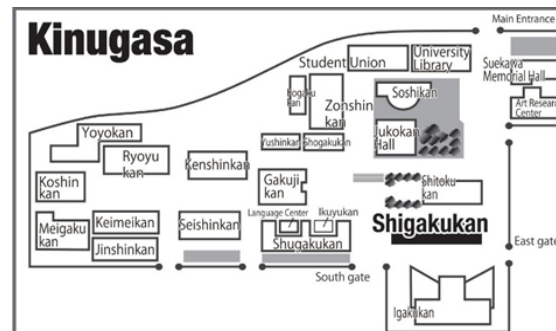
Kinugasa

Main Entrance

Student Union

University Library

Suekawa Memorial Hall

Art Research Center

Soshikan

Togaku kan

Zonshin kan

Jukokan Hall

Yoyokan

Ryoyu kan

Kenshinkan

Yushinkan

Shogakukan

Koshin kan

Gakuji kan

Shitoku kan

Meigaku kan

Keimeikan

Seishinkan

Language Center

Ikuyukan

Shigakukan

Jinshinkan

Shugakukan

East gate

South gate

Igakukan